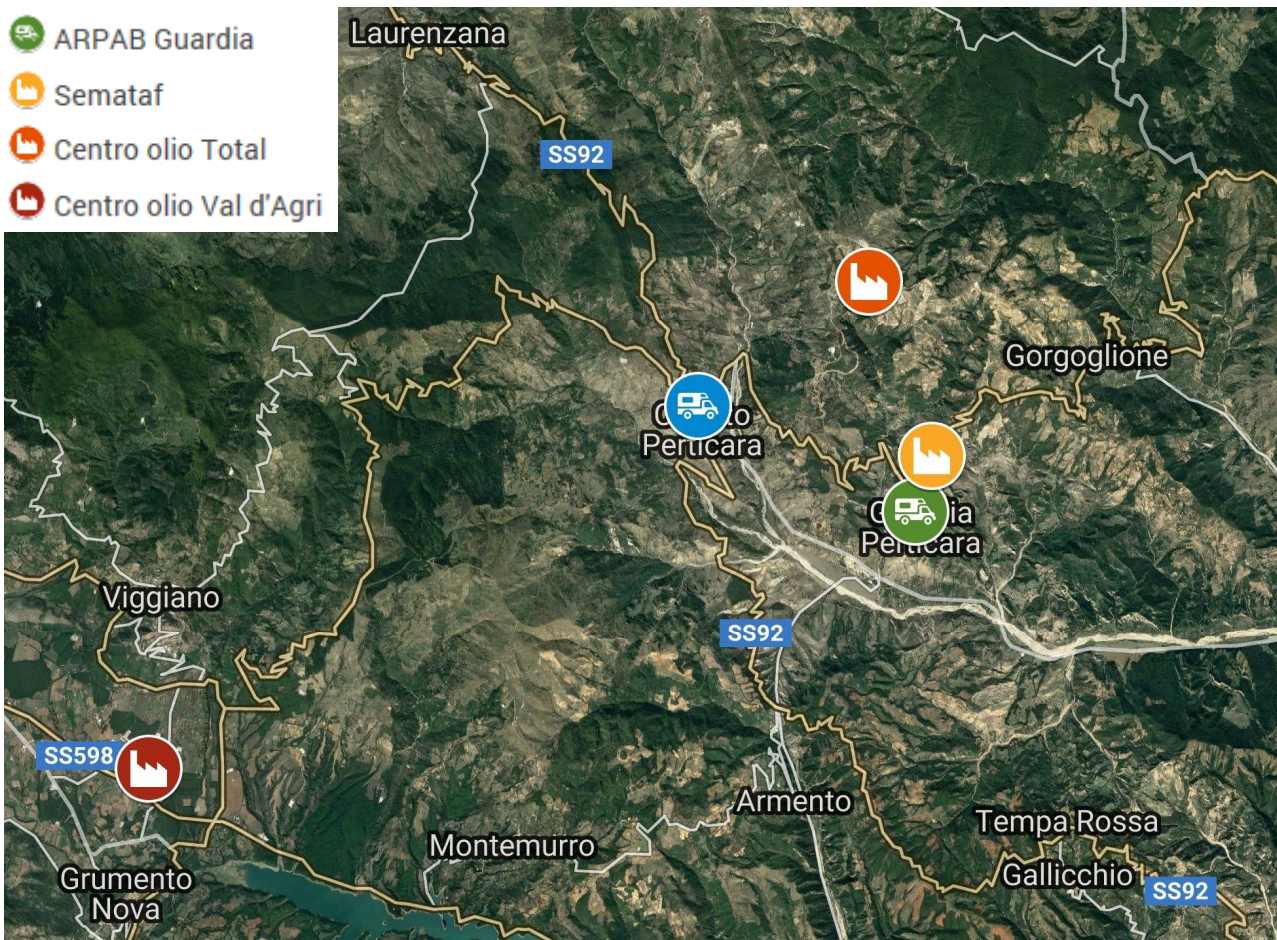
ARPAB Guardia
Semataf
Centro olio Total
Centro olio Val d'Agri

Laurenzana

SS92

Gorgoglione

C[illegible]o Perticara

G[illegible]ia Perticara

Viggiano

SS92

SS598

Armento

Tempa Rossa

Montemurro

Gallicchio

SS92

Grumento Nova